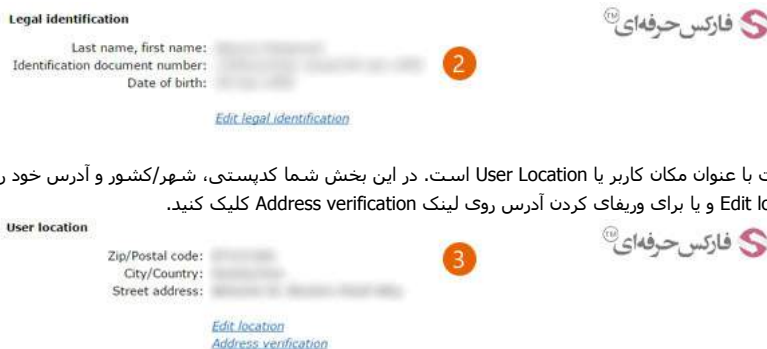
Legal identification

فارکس حرفه‌ای™

Last name, first name: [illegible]
Identification document number: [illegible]
Date of birth: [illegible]

2

Edit legal identification

ت با عنوان مکان کاربر یا User Location است. در این بخش شما کدپستی، شهر/کشور و آدرس خود ر
Edit lo و یا برای وریفای کردن آدرس روی لینک Address verification کلیک کنید.

User location

فارکس حرفه‌ای™

Zip/Postal code: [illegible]
City/Country: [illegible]
Street address: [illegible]

3

Edit location
Address verification